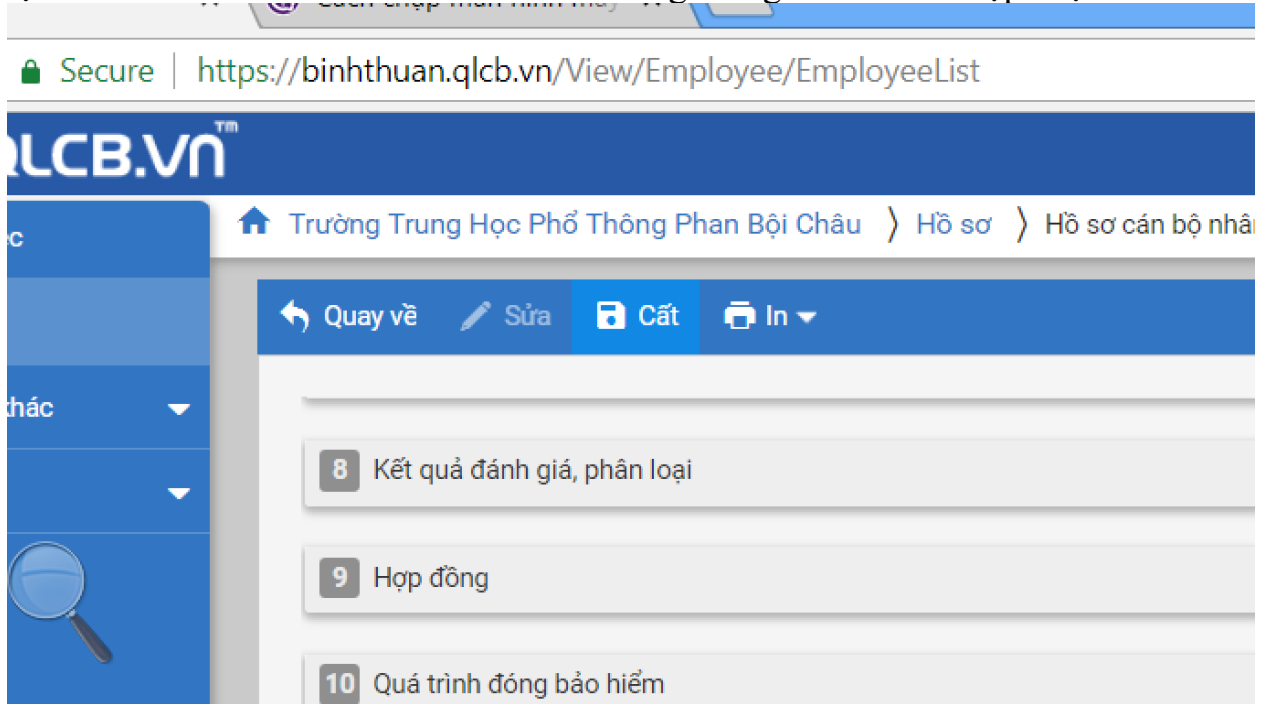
Secure | https://binhthuan.qlcb.vn/View/Employee/EmployeeList

QLCB.VN™

Trường Trung Học Phổ Thông Phan Bội Châu 〉 Hồ sơ 〉 Hồ sơ cán bộ nhân

Quay về   Sửa   Cất   In

khác

8 Kết quả đánh giá, phân loại

9 Hợp đồng

10 Quá trình đóng bảo hiểm